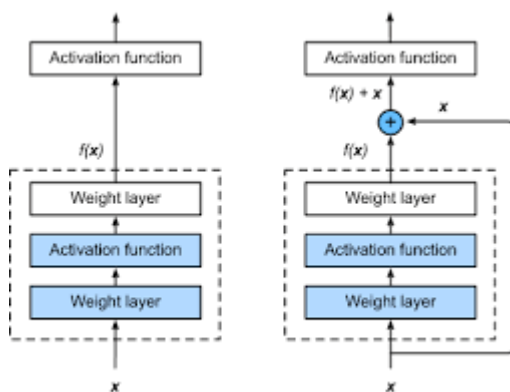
Activation function

$f(\boldsymbol{x})$

Weight layer

Activation function

Weight layer

$\boldsymbol{x}$

Activation function

$f(\boldsymbol{x}) + \boldsymbol{x}$

$+$

$\boldsymbol{x}$

$f(\boldsymbol{x})$

Weight layer

Activation function

Weight layer

$\boldsymbol{x}$